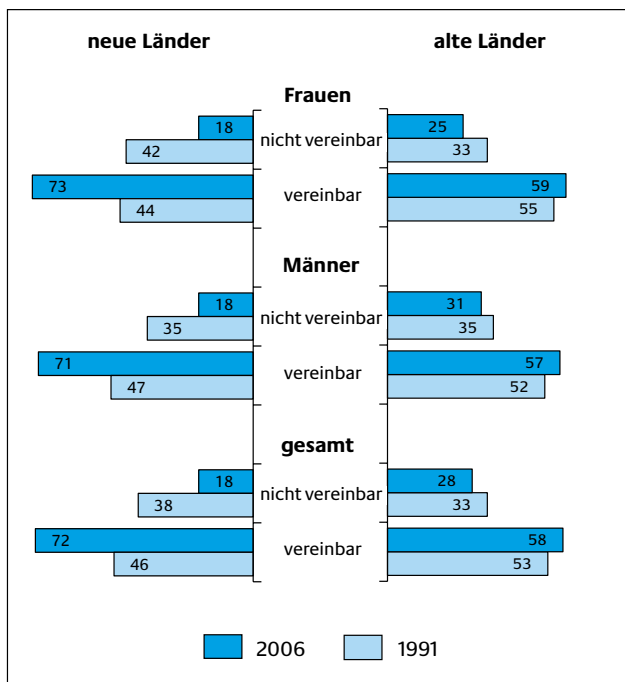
neue Länder

alte Länder

Frauen

| neue Länder | | alte Länder |
|---|---|---|
| 18 | nicht vereinbar | 25 |
| 42 | | 33 |
| 73 | vereinbar | 59 |
| 44 | | 55 |

Männer

| neue Länder | | alte Länder |
|---|---|---|
| 18 | nicht vereinbar | 31 |
| 35 | | 35 |
| 71 | vereinbar | 57 |
| 47 | | 52 |

gesamt

| neue Länder | | alte Länder |
|---|---|---|
| 18 | nicht vereinbar | 28 |
| 38 | | 33 |
| 72 | vereinbar | 58 |
| 46 | | 53 |

2006 1991